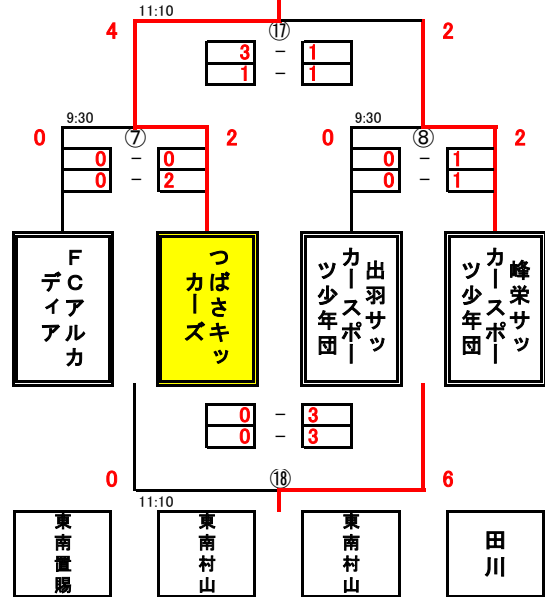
11:10
⑰
4
2
3 − 1
1 − 1

9:30
⑦
0
2
0 − 0
0 − 2

9:30
⑧
0
2
0 − 1
0 − 1

FCアルカディア

つばさキッカーズ

出羽サッカースポーツ少年団

峰栄サッカースポーツ少年団

0 − 3
0 − 3

0
⑱
6
11:10

東南置賜

東南村山

東南村山

田川